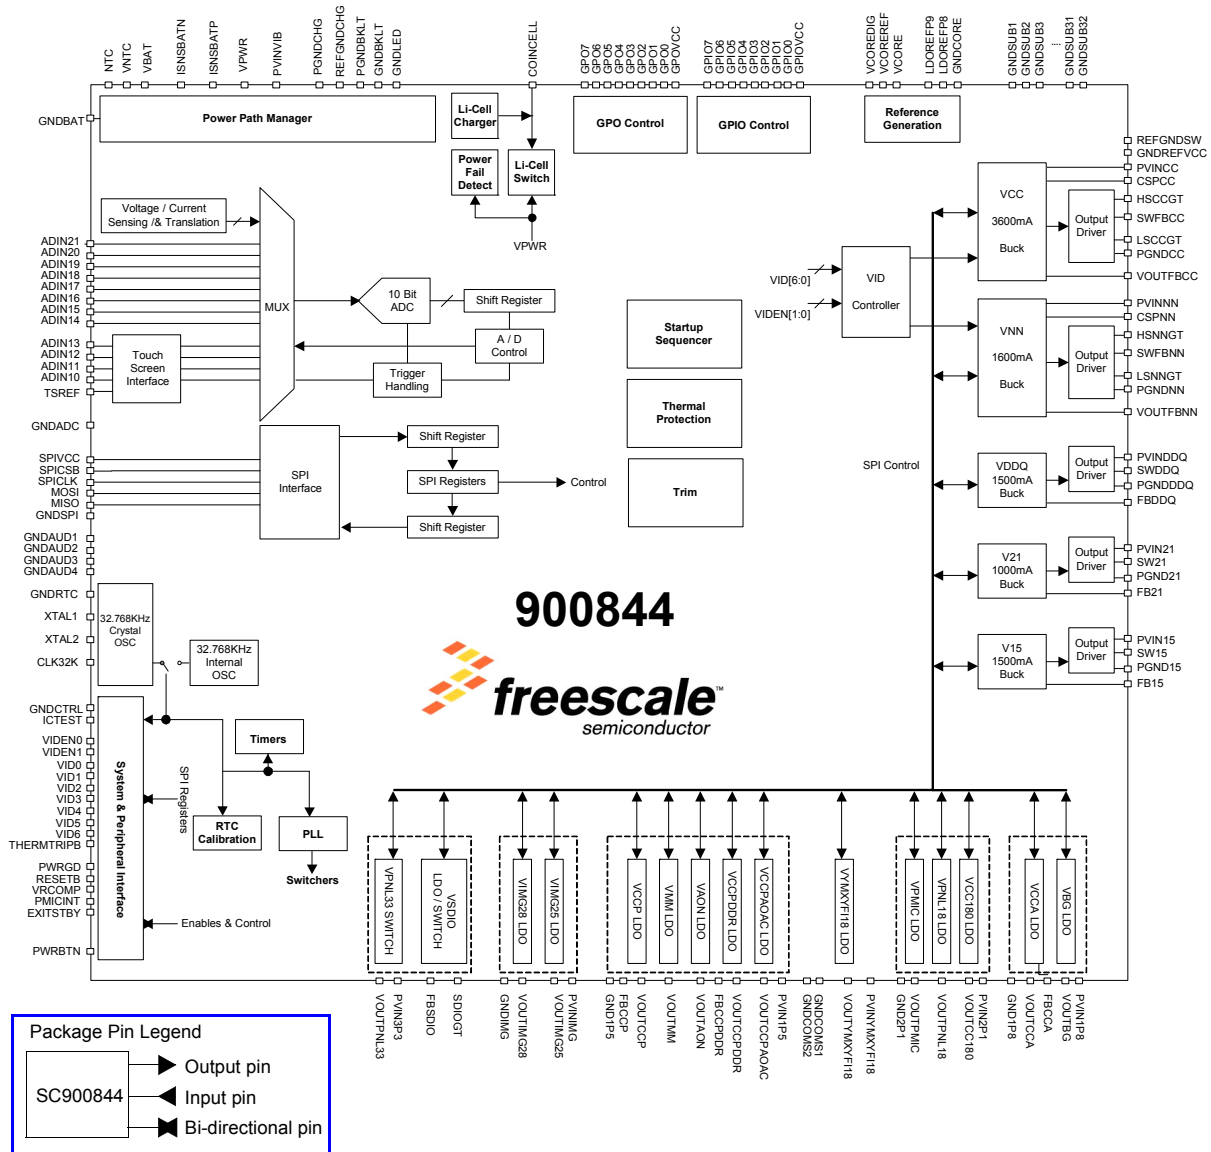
NTC VNTC VBAT ISNSBATN ISNSBATP VPWR PVINVIB PGNDCHG REFGNDCHG PGNDBKLT GNDBKLT GNDLED COINCELL GPO7 GPO6 GPO5 GPO4 GPO3 GPO2 GPO1 GPO0 GPOVCC GPIO7 GPIO6 GPIO5 GPIO4 GPIO3 GPIO2 GPIO1 GPIO0 GPIOVCC VCOREDIG VCOREREF VCORE LDOREFP9 LDOREFP8 GNDCORE GNDSUB1 GNDSUB2 GNDSUB3 GNDSUB31 GNDSUB32

GNDBAT
Power Path Manager
Li-Cell Charger
Power Fail Detect
Li-Cell Switch
VPWR
GPO Control
GPIO Control
Reference Generation

REFGNDSW
GNDREFVCC
PVINCC
CSPCC
HSCCGT
SWFBCC
LSCCGT
PGNDCC
VOUTFBCC

Voltage / Current Sensing /& Translation

ADIN21
ADIN20
ADIN19
ADIN18
ADIN17
ADIN16
ADIN15
ADIN14
ADIN13
ADIN12
ADIN11
ADIN10
TSREF
GNDADC

MUX
10 Bit ADC
Shift Register
A / D Control
Trigger Handling
Touch Screen Interface

VCC 3600mA Buck
Output Driver
VID[6:0]
VIDEN[1:0]
VID Controller
Startup Sequencer
Thermal Protection
Trim

VNN 1600mA Buck
Output Driver
PVINNN
CSPNN
HSNNGT
SWFBNN
LSNNGT
PGNDNN
VOUTFBNN

SPIVCC
SPICSB
SPICLK
MOSI
MISO
GNDSPI
SPI Interface
Shift Register
SPI Registers
Control
Shift Register
SPI Control

VDDQ 1500mA Buck
Output Driver
PVINDDQ
SWDDQ
PGNDDDQ
FBDDQ

GNDAUD1
GNDAUD2
GNDAUD3
GNDAUD4

V21 1000mA Buck
Output Driver
PVIN21
SW21
PGND21
FB21

GNDRTC
XTAL1
XTAL2
CLK32K
32.768KHz Crystal OSC
32.768KHz Internal OSC

900844

V15 1500mA Buck
Output Driver
PVIN15
SW15
PGND15
FB15

freescale™
semiconductor

GNDCTRL
ICTEST
VIDEN0
VIDEN1
VID0
VID1
VID2
VID3
VID4
VID5
VID6
THERMTRIPB
PWRGD
RESETB
VRCOMP
PMICINT
EXITSTBY
PWRBTN

System & Peripheral Interface
SPI Registers
Timers
RTC Calibration
PLL
Switchers
Enables & Control

VPNL33 SWITCH
VSDIO LDO / SWITCH
VIMG28 LDO
VIMG25 LDO
VCCP LDO
VMM LDO
VAON LDO
VCCPDDR LDO
VCCPAOAC LDO
VYMXYFI18 LDO
VPMIC LDO
VPNL18 LDO
VCC180 LDO
VCCA LDO
VBG LDO

VOUTPNL33 PVINGP3 FBSDIO SDIOGT GNDIMG VOUTIMG28 VOUTIMG25 PVINIMG GND1P5 FBCCP VOUTCCP VOUTMM VOUTAON FBCCPDDR VOUTCCPDDR VOUTCCPAOAC PVIN1P5 GNDCOMS1 GNDCOMS2 VOUTYMXYFI18 PVINYMXYFI18 GND2P1 VOUTPMIC VOUTPNL18 VOUTCC180 PVIN2P1 GND1P8 VOUTCCA FBCCA VOUTBG PVIN1P8

Package Pin Legend
SC900844
Output pin
Input pin
Bi-directional pin